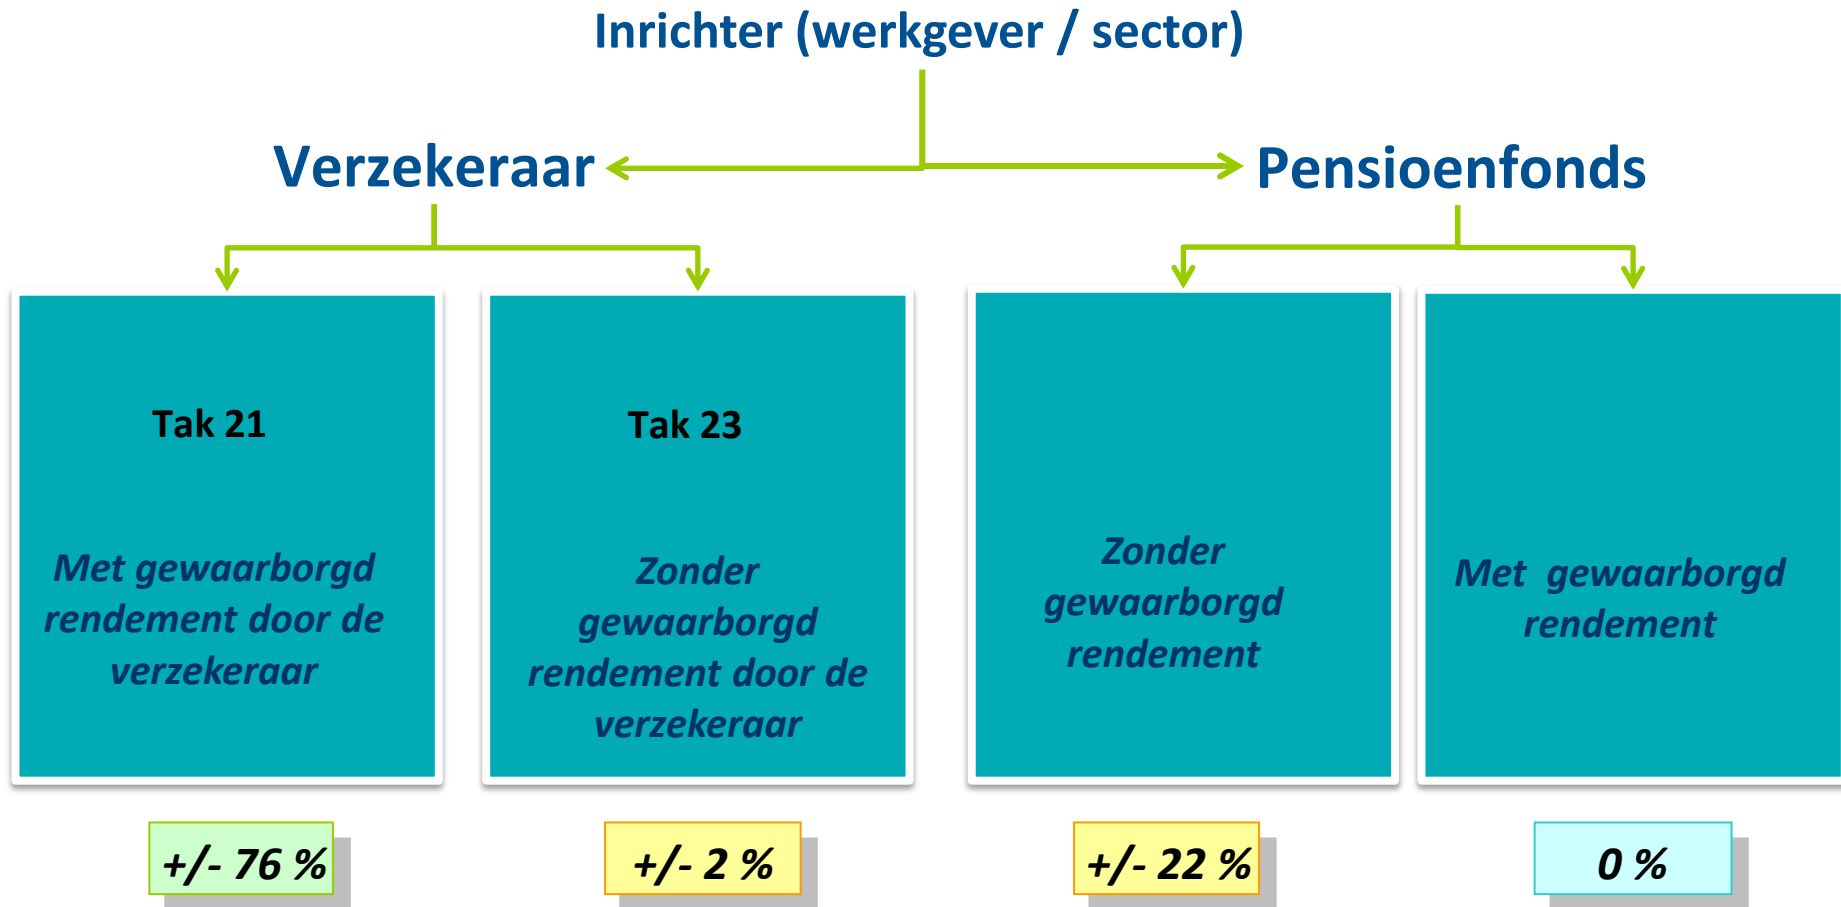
Inrichter (werkgever / sector)

Verzekeraar

Pensioenfonds

Tak 21

Met gewaarborgd rendement door de verzekeraar

Tak 23

Zonder gewaarborgd rendement door de verzekeraar

Zonder gewaarborgd rendement

Met gewaarborgd rendement

+/- 76 %

+/- 2 %

+/- 22 %

0 %